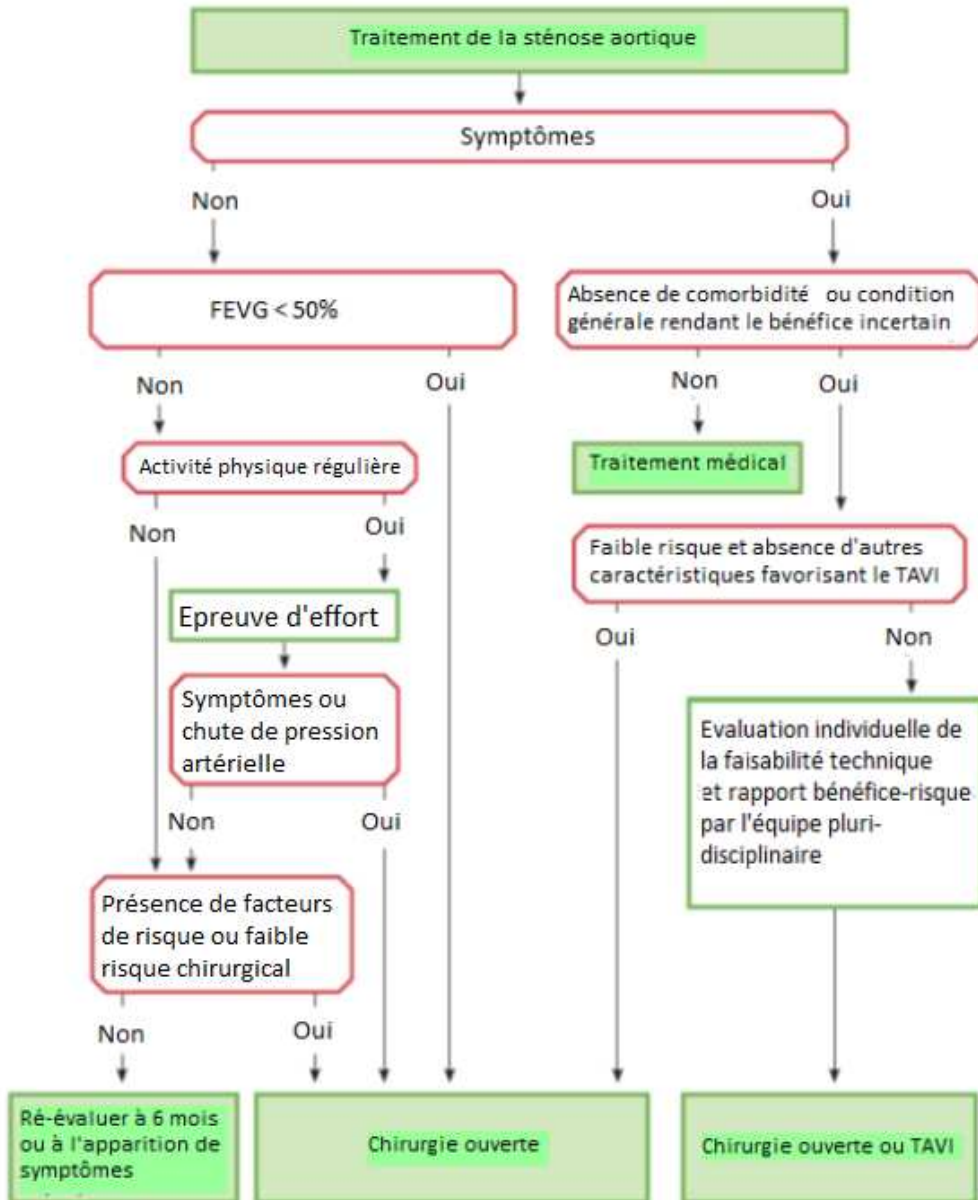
Traitement de la sténose aortique

Symptômes

Non

Oui

FEVG < 50%

Absence de comorbidité ou condition générale rendant le bénéfice incertain

Non

Oui

Non

Oui

Activité physique régulière

Traitement médical

Non

Oui

Faible risque et absence d'autres caractéristiques favorisant le TAVI

Epreuve d'effort

Oui

Non

Symptômes ou chute de pression artérielle

Evaluation individuelle de la faisabilité technique et rapport bénéfice-risque par l'équipe pluridisciplinaire

Non

Oui

Présence de facteurs de risque ou faible risque chirurgical

Non

Oui

Ré-évaluer à 6 mois ou à l'apparition de symptômes

Chirurgie ouverte

Chirurgie ouverte ou TAVI